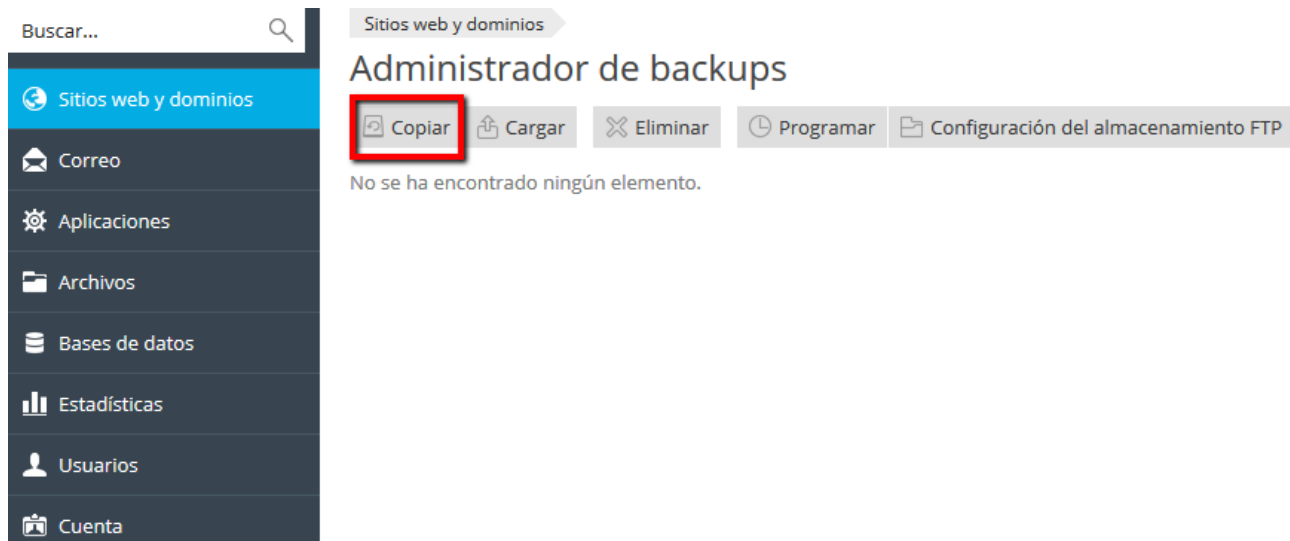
Buscar...

Sitios web y dominios

Correo

Aplicaciones

Archivos

Bases de datos

Estadísticas

Usuarios

Cuenta

Sitios web y dominios

Administrador de backups

Copiar | Cargar | Eliminar | Programar | Configuración del almacenamiento FTP

No se ha encontrado ningún elemento.